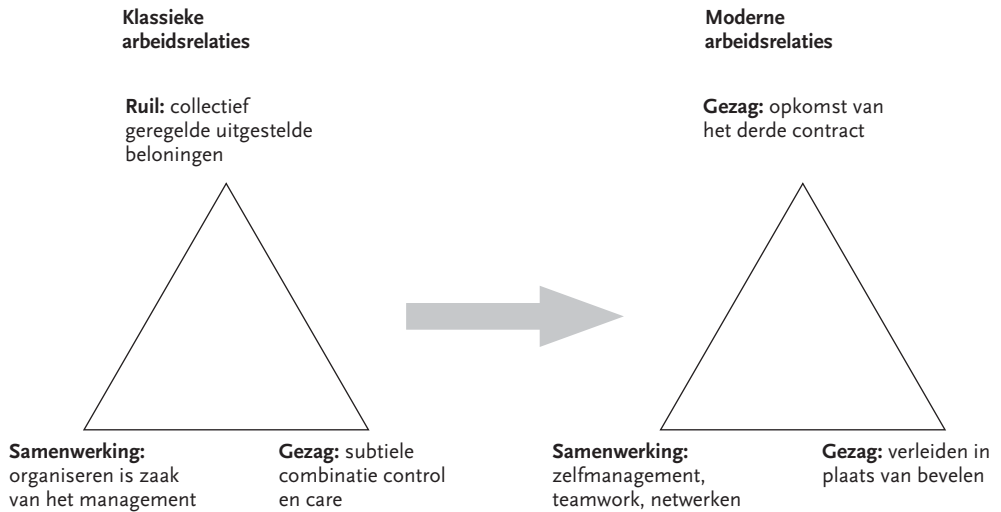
Klassieke arbeidsrelaties

Ruil: collectief geregelde uitgestelde beloningen

Samenwerking: organiseren is zaak van het management

Gezag: subtiele combinatie control en care

Moderne arbeidsrelaties

Gezag: opkomst van het derde contract

Samenwerking: zelfmanagement, teamwork, netwerken

Gezag: verleiden in plaats van bevelen